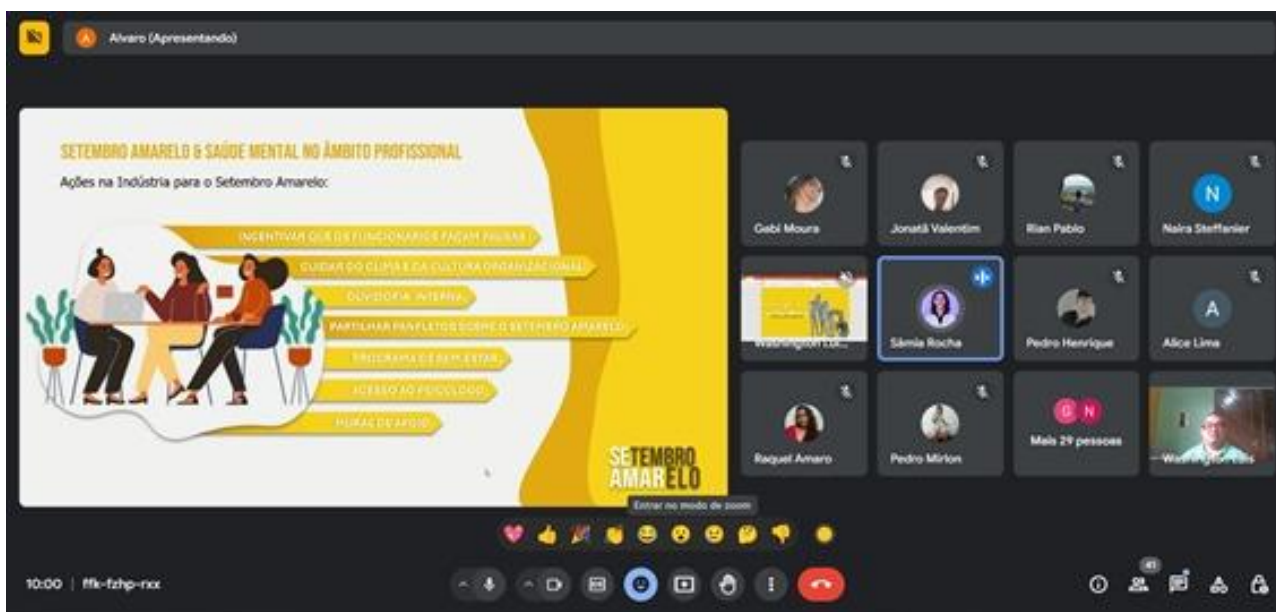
Alvaro (Apresentando)

SETEMBRO AMARELO & SAÚDE MENTAL NO ÂMBITO PROFISSIONAL

Ações na Indústria para o Setembro Amarelo:

INCENTIVAR QUE OS FUNCIONÁRIOS FAÇAM PAUSAS

CUIDAR DO CLIMA E DA CULTURA ORGANIZACIONAL

OUVIDORIA INTERNA

PARTILHAR PANFLETOS SOBRE O SETEMBRO AMARELO

PROGRAMA DE BEM-ESTAR

ACESSO AO PSICÓLOGO

MURAL DE APOIO

SETEMBRO AMARELO

Gabi Moura

Jonatã Valentim

Rian Pablo

N

Naira Steffanier

Washington Lui...

Sâmia Rocha

Pedro Henrique

A

Alice Lima

Raquel Amaro

Pedro Mirlon

G N

Mais 29 pessoas

Washington Luis

Entrar no modo de zoom

10:00 | ffk-fzhp-rxx

41